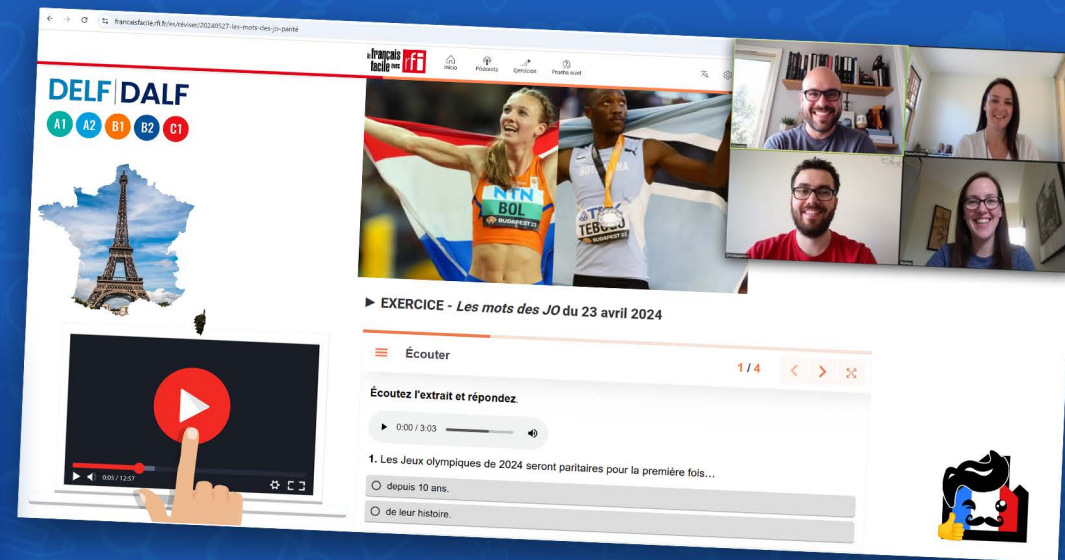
francaisfacile.rfi.fr/es/reviser/20240527-les-mots-des-jo-parite

le français facile avec rfi

Inicio Podcasts Ejercicios Prueba nivel

DELF | DALF

A1 A2 B1 B2 C1

NTN BOL BUDAPEST 23

TEBOGO BUDAPEST 23

► EXERCICE - *Les mots des JO* du 23 avril 2024

Écouter

1 / 4

Écoutez l'extrait et répondez.

0:00 / 3:03

1. Les Jeux olympiques de 2024 seront paritaires pour la première fois…

depuis 10 ans.

de leur histoire.

0:05 / 12:57